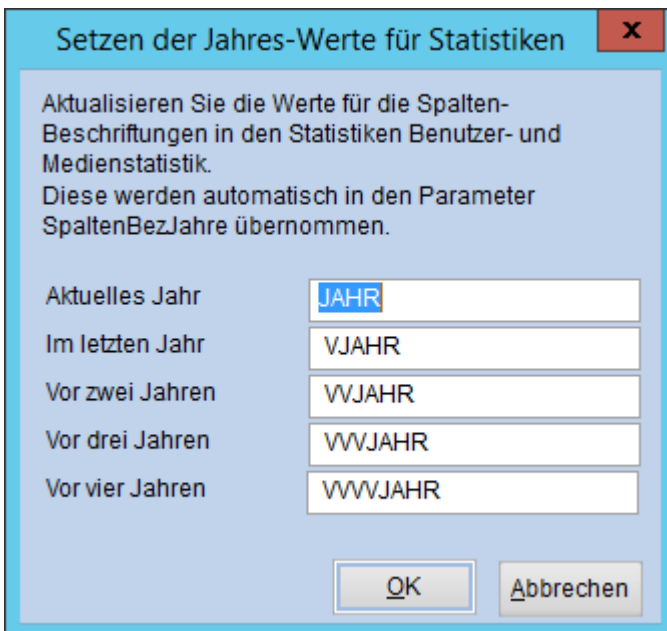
Setzen der Jahres-Werte für Statistiken

x

Aktualisieren Sie die Werte für die Spalten-Beschriftungen in den Statistiken Benutzer- und Medienstatistik.
Diese werden automatisch in den Parameter SpaltenBezJahre übernommen.

| | |
|---|---|
| Aktuelles Jahr | JAHR |
| Im letzten Jahr | VJAHR |
| Vor zwei Jahren | VVJAHR |
| Vor drei Jahren | VVVJAHR |
| Vor vier Jahren | VVVVJAHR |

OK

Abbrechen